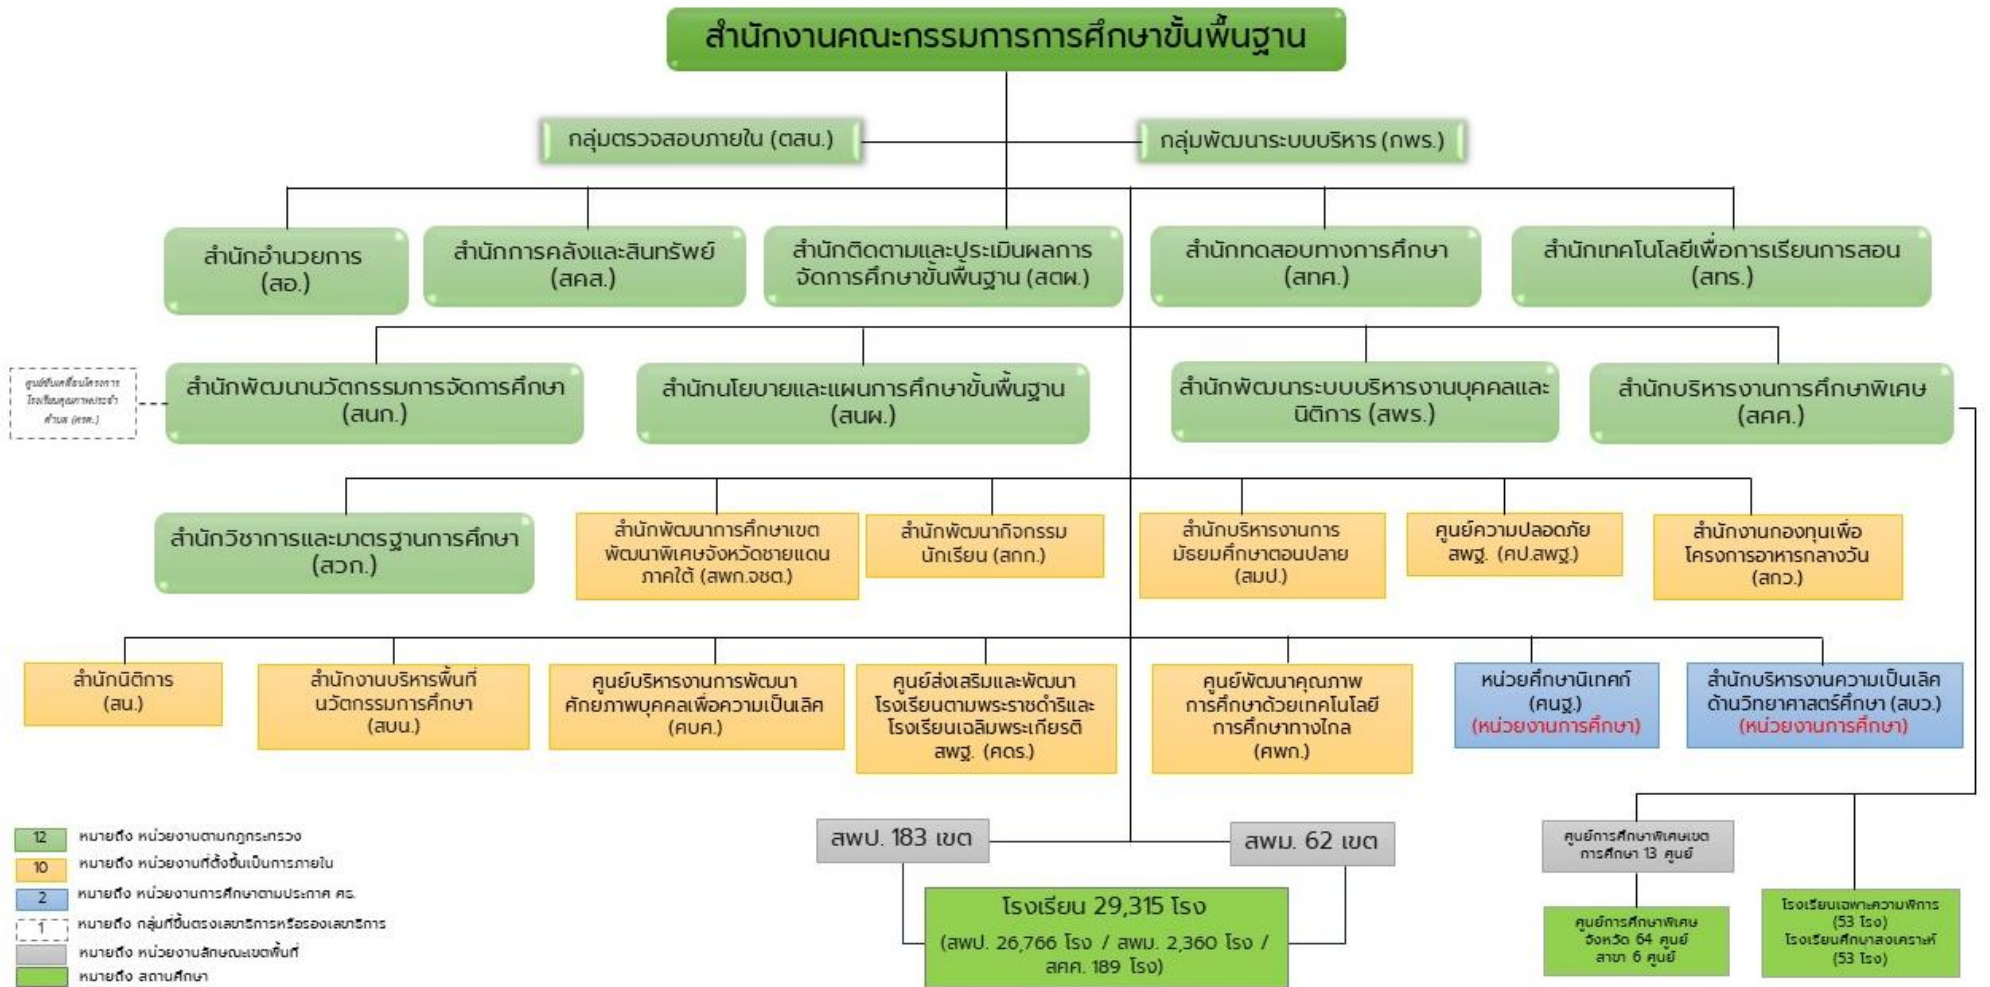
สำนักงานคณะกรรมการการศึกษาขั้นพื้นฐาน

กลุ่มตรวจสอบภายใน (ตสน.)

กลุ่มพัฒนาระบบบริหาร (กพร.)

สำนักอำนวยการ (สอ.)

สำนักการคลังและสินทรัพย์ (สคส.)

สำนักติดตามและประเมินผลการจัดการศึกษาขั้นพื้นฐาน (สตผ.)

สำนักทดสอบทางการศึกษา (สทศ.)

สำนักเทคโนโลยีเพื่อการเรียนการสอน (สทร.)

ศูนย์ขับเคลื่อนโครงการโรงเรียนคุณภาพประจำตำบล (ศรต.)

สำนักพัฒนานวัตกรรมการจัดการศึกษา (สนก.)

สำนักนโยบายและแผนการศึกษาขั้นพื้นฐาน (สนผ.)

สำนักพัฒนาระบบบริหารงานบุคคลและนิติการ (สพร.)

สำนักบริหารงานการศึกษาพิเศษ (สศศ.)

สำนักวิชาการและมาตรฐานการศึกษา (สวก.)

สำนักพัฒนาการศึกษาเขตพัฒนาพิเศษจังหวัดชายแดนภาคใต้ (สพก.จชต.)

สำนักพัฒนากิจกรรมนักเรียน (สกก.)

สำนักบริหารงานการมัธยมศึกษาตอนปลาย (สมป.)

ศูนย์ความปลอดภัย สพฐ. (ศป.สพฐ.)

สำนักงานกองทุนเพื่อโครงการอาหารกลางวัน (สกว.)

สำนักนิติการ (สน.)

สำนักงานบริหารพื้นที่นวัตกรรมการศึกษา (สบน.)

ศูนย์บริหารงานการพัฒนาศักยภาพบุคคลเพื่อความเป็นเลิศ (ศบค.)

ศูนย์ส่งเสริมและพัฒนาโรงเรียนตามพระราชดำริและโรงเรียนเฉลิมพระเกียรติ สพฐ. (ศดร.)

ศูนย์พัฒนาคุณภาพการศึกษาด้วยเทคโนโลยีการศึกษาทางไกล (ศพก.)

หน่วยศึกษานิเทศก์ (ศนฐ.) (หน่วยงานการศึกษา)

สำนักบริหารงานความเป็นเลิศด้านวิทยาศาสตร์ศึกษา (สบว.) (หน่วยงานการศึกษา)

12 หมายถึง หน่วยงานตามกฎกระทรวง
10 หมายถึง หน่วยงานที่ตั้งขึ้นเป็นการภายใน
2 หมายถึง หน่วยงานการศึกษาตามประกาศ ศธ.
1 หมายถึง กลุ่มที่ขึ้นตรงเลขาธิการหรือรองเลขาธิการ
หมายถึง หน่วยงานลักษณะเขตพื้นที่
หมายถึง สถานศึกษา

สพป. 183 เขต

สพม. 62 เขต

โรงเรียน 29,315 โรง
(สพป. 26,766 โรง / สพม. 2,360 โรง / สศศ. 189 โรง)

ศูนย์การศึกษาพิเศษเขตการศึกษา 13 ศูนย์

ศูนย์การศึกษาพิเศษจังหวัด 64 ศูนย์ สาขา 6 ศูนย์

โรงเรียนเฉพาะความพิการ (53 โรง) โรงเรียนศึกษาสงเคราะห์ (53 โรง)